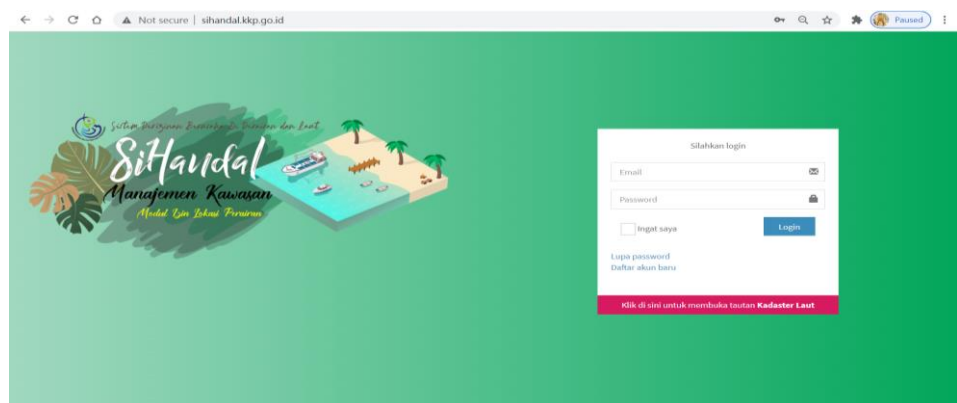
Not secure | sihandal.kkp.go.id

Paused

Sistem Perizinan Berusaha Pesisir dan Laut

SiHandal

Manajemen Kawasan

Modul Izin Lokasi Perairan

Silahkan login

Email

Password

Ingat saya

Login

Lupa password

Daftar akun baru

Klik di sini untuk membuka tautan Kadaster Laut